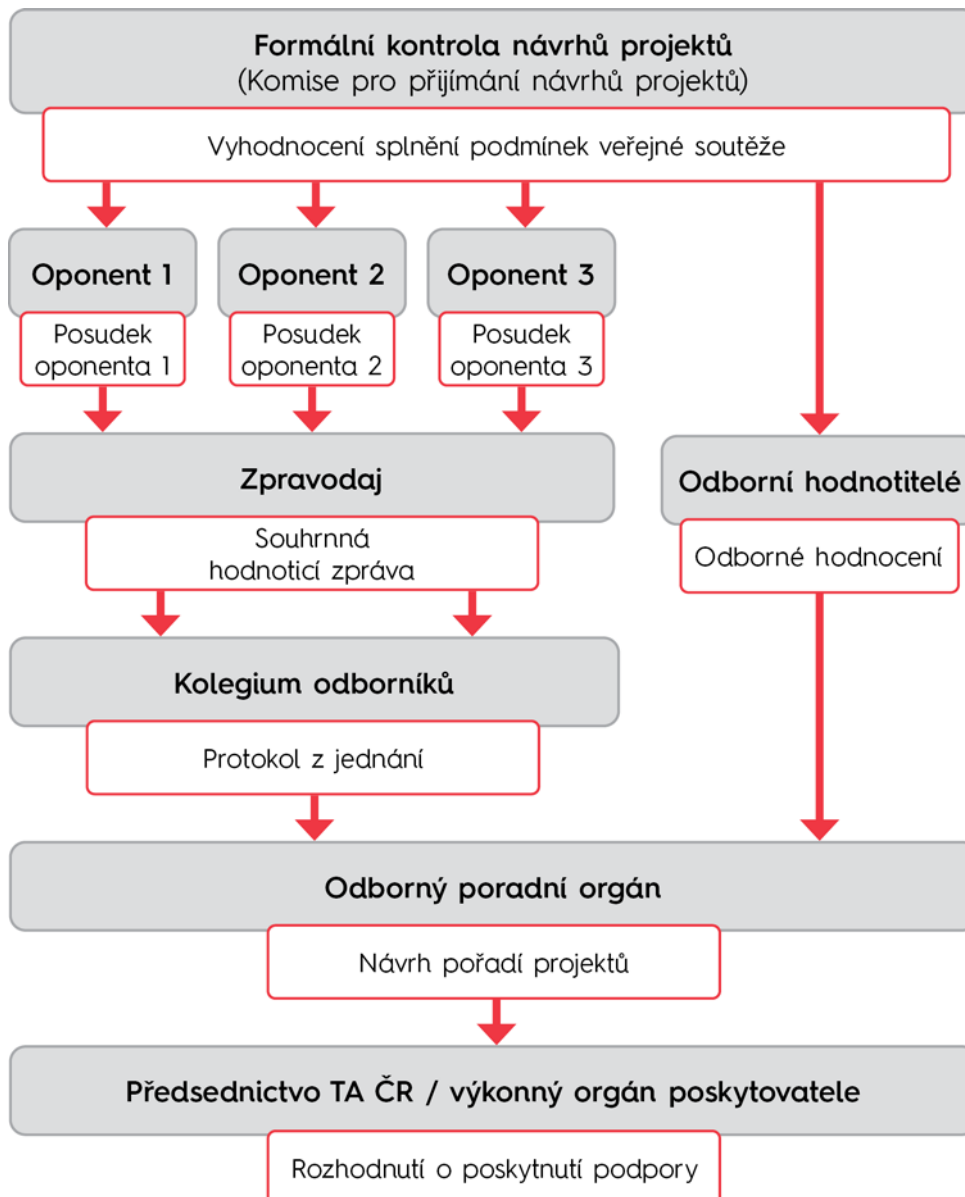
Formální kontrola návrhů projektů
(Komise pro přijímání návrhů projektů)

Vyhodnocení splnění podmínek veřejné soutěže

Oponent 1

Posudek oponenta 1

Oponent 2

Posudek oponenta 2

Oponent 3

Posudek oponenta 3

Zpravodaj

Souhrnná hodnoticí zpráva

Odborní hodnotitelé

Odborné hodnocení

Kolegium odborníků

Protokol z jednání

Odborný poradní orgán

Návrh pořadí projektů

Předsednictvo TA ČR / výkonný orgán poskytovatele

Rozhodnutí o poskytnutí podpory